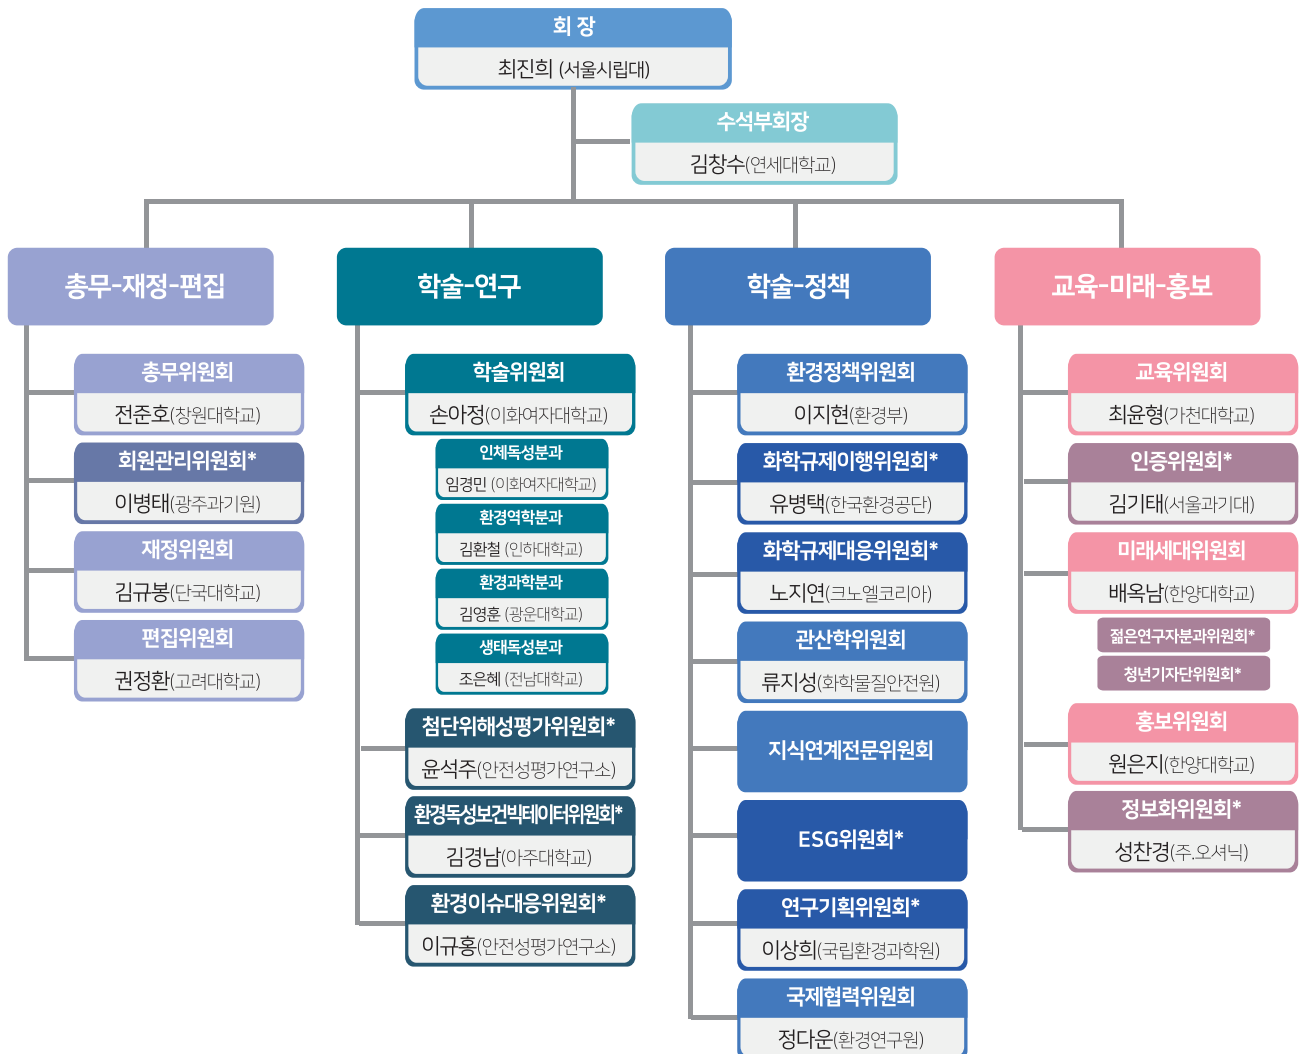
회 장
최진희 (서울시립대)

수석부회장
김창수(연세대학교)

총무-재정-편집

총무위원회
전준호(창원대학교)

회원관리위원회*
이병태(광주과기원)

재정위원회
김규봉(단국대학교)

편집위원회
권정환(고려대학교)

학술-연구

학술위원회
손아정(이화여자대학교)

인체독성분과
임경민 (이화여자대학교)

환경역학분과
김환철 (인하대학교)

환경과학분과
김영훈 (광운대학교)

생태독성분과
조은혜 (전남대학교)

첨단위해성평가위원회*
윤석주(안전성평가연구소)

환경독성보건빅데이터위원회*
김경남(아주대학교)

환경이슈대응위원회*
이규홍(안전성평가연구소)

학술-정책

환경정책위원회
이지현(환경부)

화학규제이행위원회*
유병택(한국환경공단)

화학규제대응위원회*
노지연(크노엘코리아)

관산학위원회
류지성(화학물질안전원)

지식연계전문위원회

ESG위원회*

연구기획위원회*
이상희(국립환경과학원)

국제협력위원회
정다운(환경연구원)

교육-미래-홍보

교육위원회
최윤형(가천대학교)

인증위원회*
김기태(서울과기대)

미래세대위원회
배옥남(한양대학교)

젊은연구자분과위원회*

청년기자단위원회*

홍보위원회
원은지(한양대학교)

정보화위원회*
성찬경(주.오셔닉)